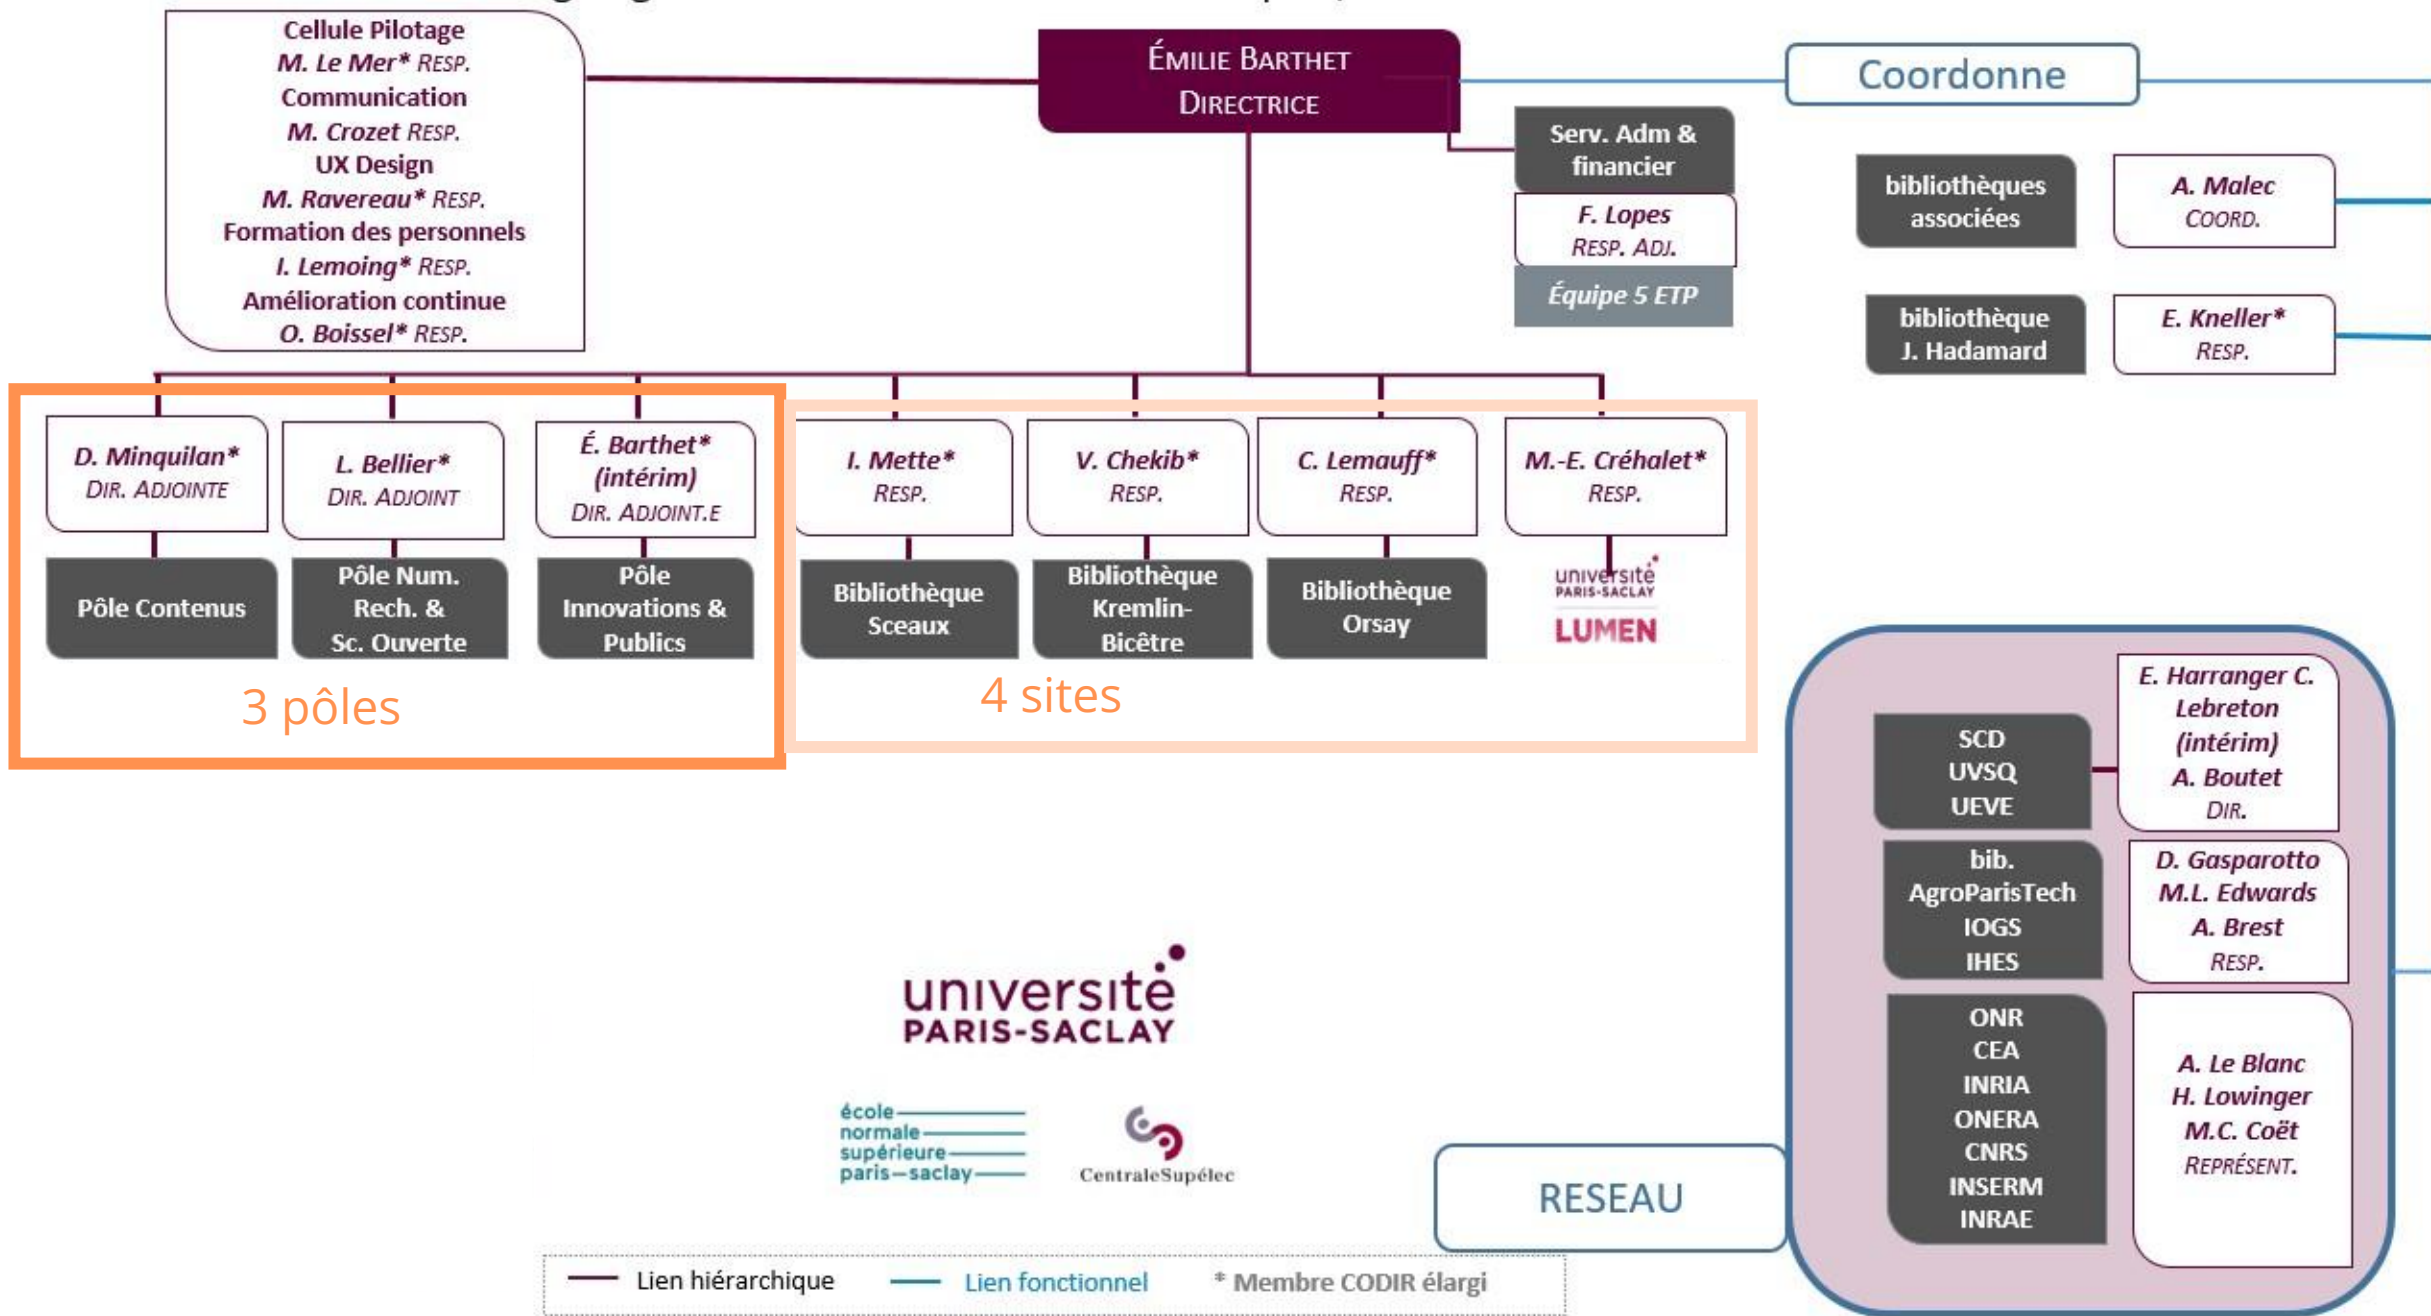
Cellule Pilotage
M. Le Mer* RESP.
Communication
M. Crozet RESP.
UX Design
M. Ravereau* RESP.
Formation des personnels
I. Lemoing* RESP.
Amélioration continue
O. Boissel* RESP.

ÉMILIE BARTHET
DIRECTRICE

Serv. Adm & financier
F. Lopes
RESP. ADJ.
Équipe 5 ETP

Coordonne

bibliothèques associées
A. Malec
COORD.

bibliothèque J. Hadamard
E. Kneller*
RESP.

D. Minquilan*
DIR. ADJOINTE
Pôle Contenus

L. Bellier*
DIR. ADJOINT
Pôle Num. Rech. & Sc. Ouverte

É. Barthet* (intérim)
DIR. ADJOINT.E
Pôle Innovations & Publics

3 pôles

I. Mette*
RESP.
Bibliothèque Sceaux

V. Chekib*
RESP.
Bibliothèque Kremlin-Bicêtre

C. Lemauff*
RESP.
Bibliothèque Orsay

M.-E. Créhalet*
RESP.
université PARIS-SACLAY
LUMEN

4 sites

SCD
UVSQ
UEVE
E. Harranger C. Lebreton (intérim)
A. Boutet
DIR.

bib.
AgroParisTech
IOGS
IHES
D. Gasparotto
M.L. Edwards
A. Brest
RESP.

ONR
CEA
INRIA
ONERA
CNRS
INSERM
INRAE
A. Le Blanc
H. Lowinger
M.C. Coët
REPRÉSENT.

université PARIS-SACLAY

école normale supérieure paris—saclay

CentraleSupélec

RESEAU

Lien hiérarchique Lien fonctionnel * Membre CODIR élargi